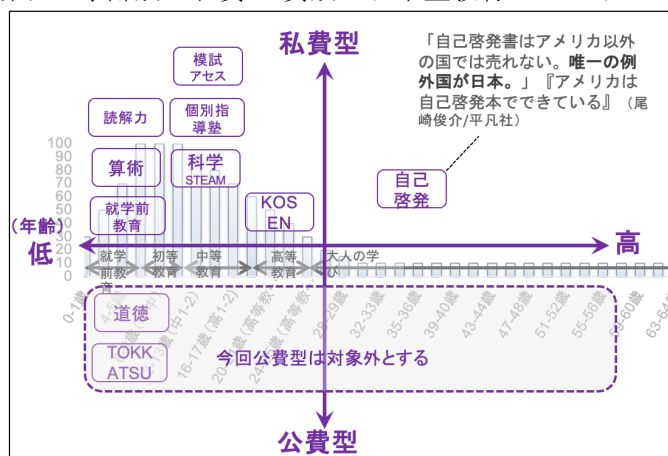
私費型

「自己啓発書はアメリカ以外の国では売れない。**唯一の例外国が日本。**」『アメリカは自己啓発本でできている』（尾崎俊介/平凡社）

模試
アセス

読解力

個別指導塾

算術

科学
STEAM

就学前
教育

KOS
EN

自己
啓発

（年齢）
低

高

100
90
80
70
60
50
40
30
20
10
0

就学前教育

初等教育

中等教育

高等教育

大人の学び

0-1歳

16-17歳(高1-2)

20-21歳(高等教)

24-25歳(高等教)

28-29歳

32-33歳

35-36歳

39-40歳

43-44歳

47-48歳

51-52歳

55-56歳

59-60歳

63-64歳

道徳

TOKK
ATSU

今回公費型は対象外とする

公費型